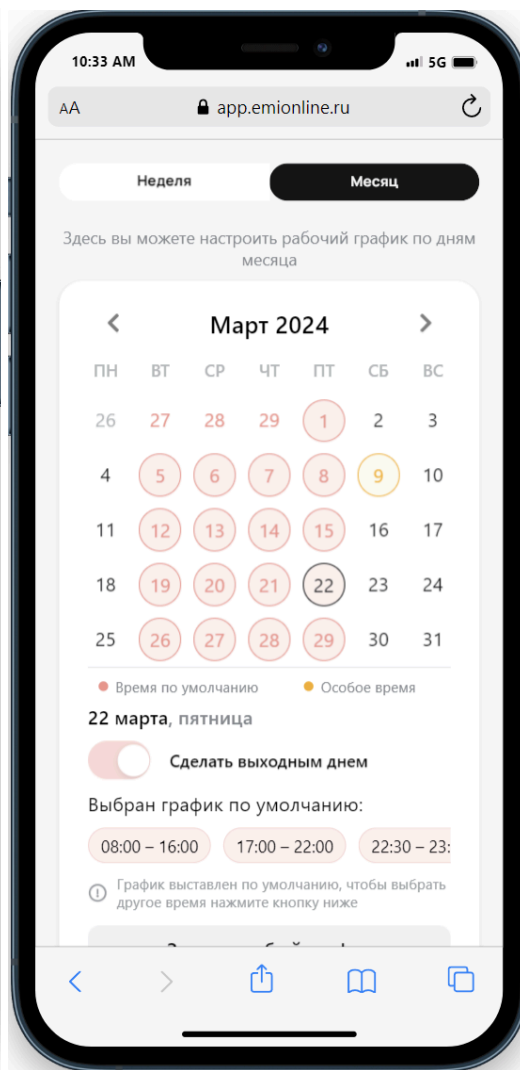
10:33 AM

5G

AA app.emionline.ru

Неделя

Месяц

Здесь вы можете настроить рабочий график по дням месяца

Март 2024

| ПН | ВТ | СР | ЧТ | ПТ | СБ | ВС |
|---|---|---|---|---|---|---|
| 26 | 27 | 28 | 29 | 1 | 2 | 3 |
| 4 | 5 | 6 | 7 | 8 | 9 | 10 |
| 11 | 12 | 13 | 14 | 15 | 16 | 17 |
| 18 | 19 | 20 | 21 | 22 | 23 | 24 |
| 25 | 26 | 27 | 28 | 29 | 30 | 31 |

Время по умолчанию

Особое время

22 марта, пятница

Сделать выходным днем

Выбран график по умолчанию:

08:00 – 16:00

17:00 – 22:00

22:30 – 23:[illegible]

График выставлен по умолчанию, чтобы выбрать другое время нажмите кнопку ниже

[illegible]